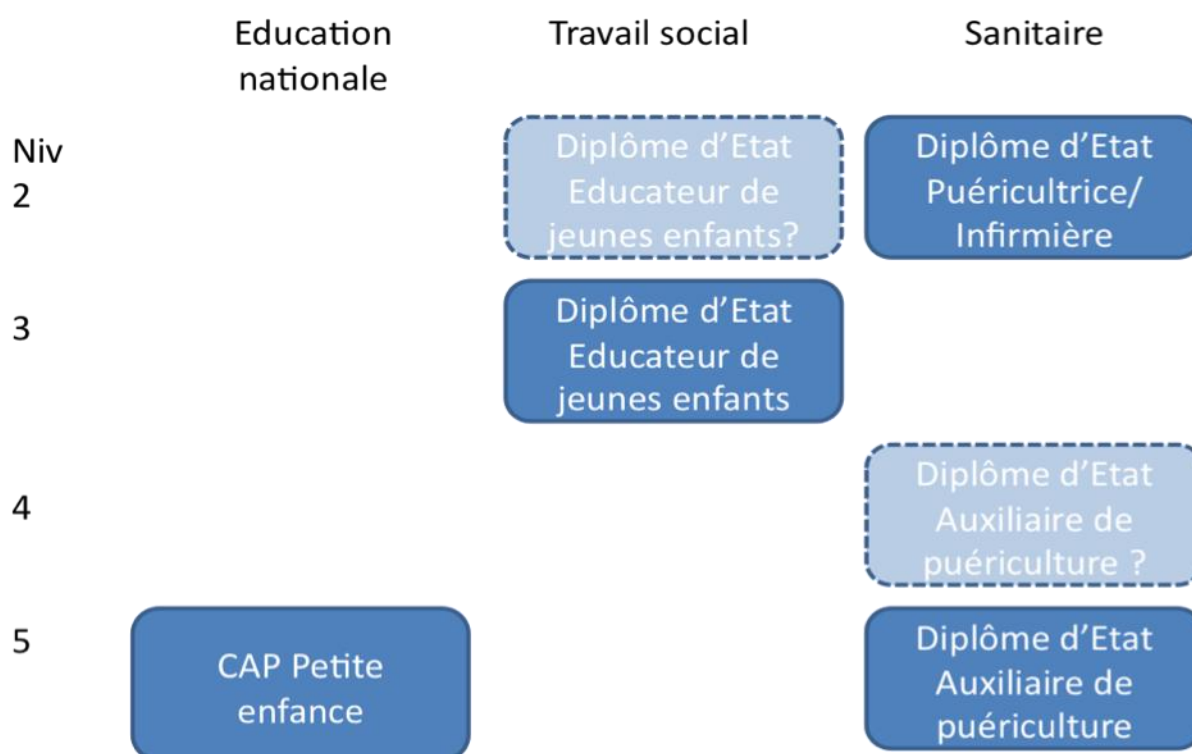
| | Education nationale | Travail social | Sanitaire |
|---|---|---|---|
| Niv 2 | | Diplôme d'Etat Educateur de jeunes enfants? | Diplôme d'Etat Puéricultrice/ Infirmière |
| 3 | | Diplôme d'Etat Educateur de jeunes enfants | |
| 4 | | | Diplôme d'Etat Auxiliaire de puériculture ? |
| 5 | CAP Petite enfance | | Diplôme d'Etat Auxiliaire de puériculture |